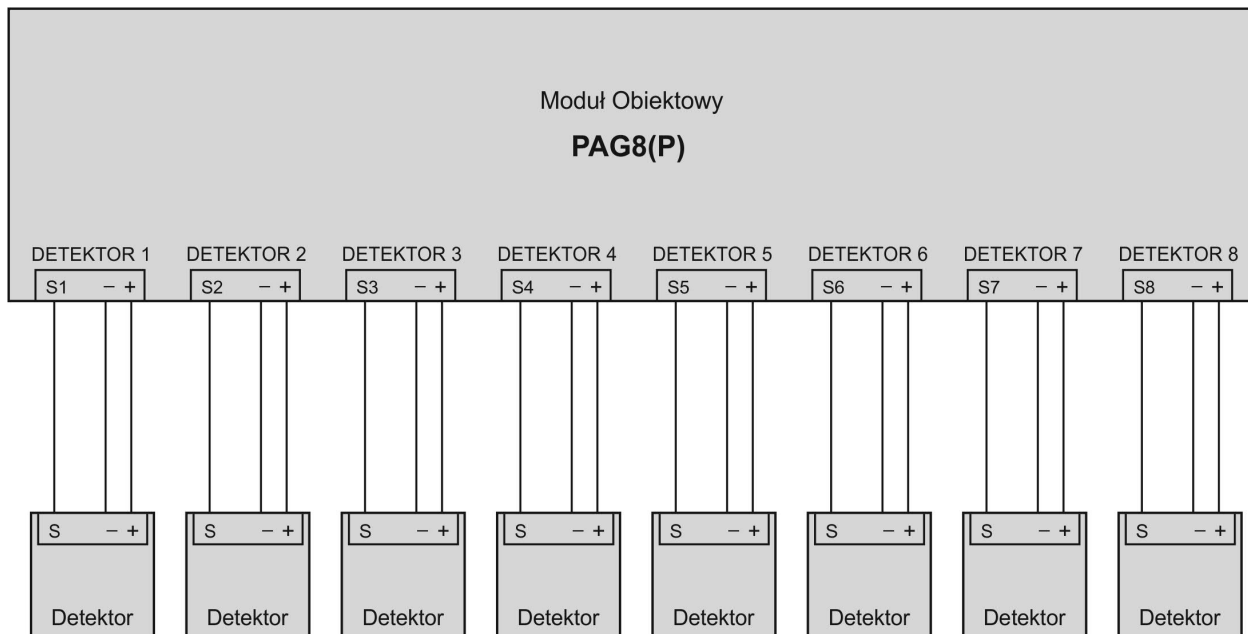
Moduł Obiektowy

**PAG8(P)**

DETEKTOR 1
S1 – +

DETEKTOR 2
S2 – +

DETEKTOR 3
S3 – +

DETEKTOR 4
S4 – +

DETEKTOR 5
S5 – +

DETEKTOR 6
S6 – +

DETEKTOR 7
S7 – +

DETEKTOR 8
S8 – +

S – +
Detektor

S – +
Detektor

S – +
Detektor

S – +
Detektor

S – +
Detektor

S – +
Detektor

S – +
Detektor

S – +
Detektor